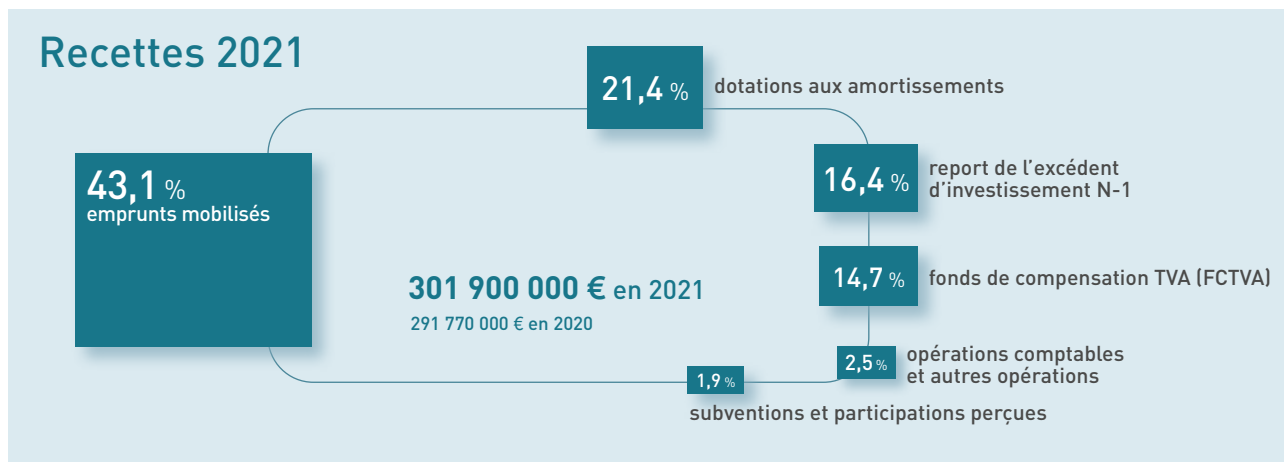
Recettes 2021

43,1 %
emprunts mobilisés

21,4 % dotations aux amortissements

16,4 % report de l'excédent d'investissement N-1

14,7 % fonds de compensation TVA (FCTVA)

2,5 % opérations comptables et autres opérations

1,9 % subventions et participations perçues

301 900 000 € en 2021
291 770 000 € en 2020